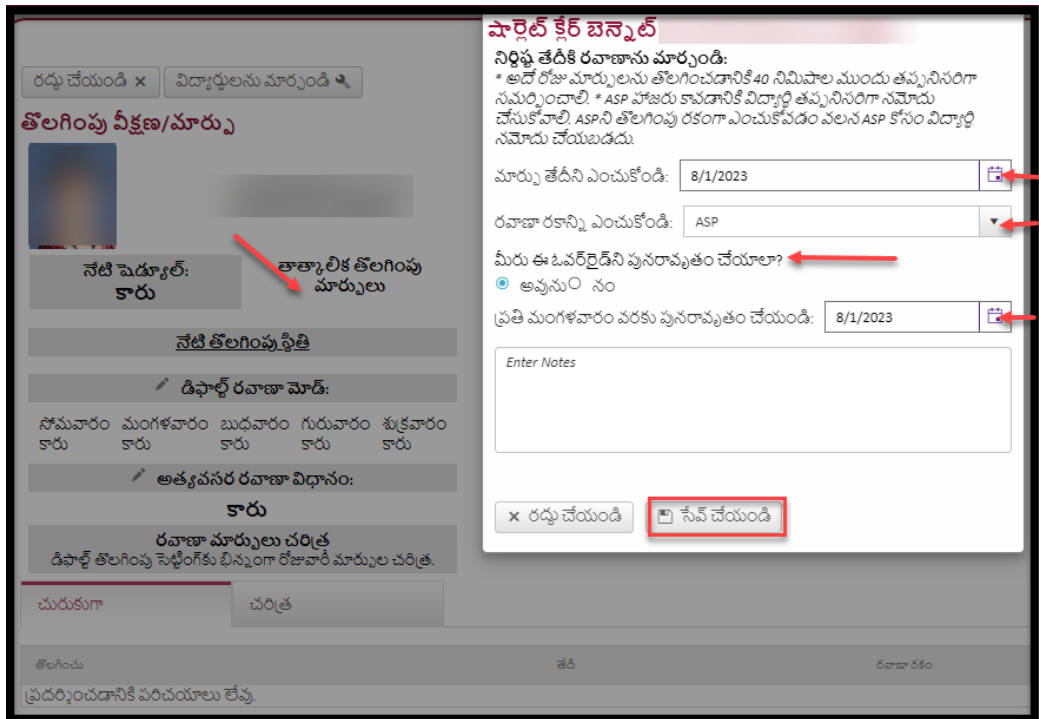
రద్దు చేయండి ✕ విద్యార్థులను మార్చండి

తొలగింపు వీక్షణ/మార్పు

నేటి షెడ్యూల్:
కారు

తాత్కాలిక తొలగింపు మార్పులు

నేటి తొలగింపు స్థితి

డిఫాల్ట్ రవాణా మోడ్:

| సోమవారం | మంగళవారం | బుధవారం | గురువారం | శుక్రవారం |
|---|---|---|---|---|
| కారు | కారు | కారు | కారు | కారు |

అత్యవసర రవాణా విధానం:

కారు

రవాణా మార్పులు చరిత్ర
డిఫాల్ట్ తొలగింపు సెట్టింగ్‌కు భిన్నంగా రోజువారీ మార్పుల చరిత్ర.

చురుకుగా చరిత్ర

తొలగించు తేదీ రవాణా రకం

ప్రదర్శించడానికి పరిచయాలు లేవు.

షార్లెట్ క్లేర్ బెన్నెట్

నిర్దిష్ట తేదీకి రవాణాను మార్చండి:
* అదే రోజు మార్పులను తొలగించడానికి 40 నిమిషాల ముందు తప్పనిసరిగా సమర్పించాలి. * ASP హాజరు కావడానికి విద్యార్థి తప్పనిసరిగా నమోదు చేసుకోవాలి. ASPని తొలగింపు రకంగా ఎంచుకోవడం వలన ASP కోసం విద్యార్థి నమోదు చేయబడదు.

మార్పు తేదీని ఎంచుకోండి: 8/1/2023

రవాణా రకాన్ని ఎంచుకోండి: ASP

మీరు ఈ ఓవర్‌రైడ్‌ని పునరావృతం చేయాలా?
అవును నం

ప్రతి మంగళవారం వరకు పునరావృతం చేయండి: 8/1/2023

Enter Notes

✕ రద్దు చేయండి సేవ్ చేయండి